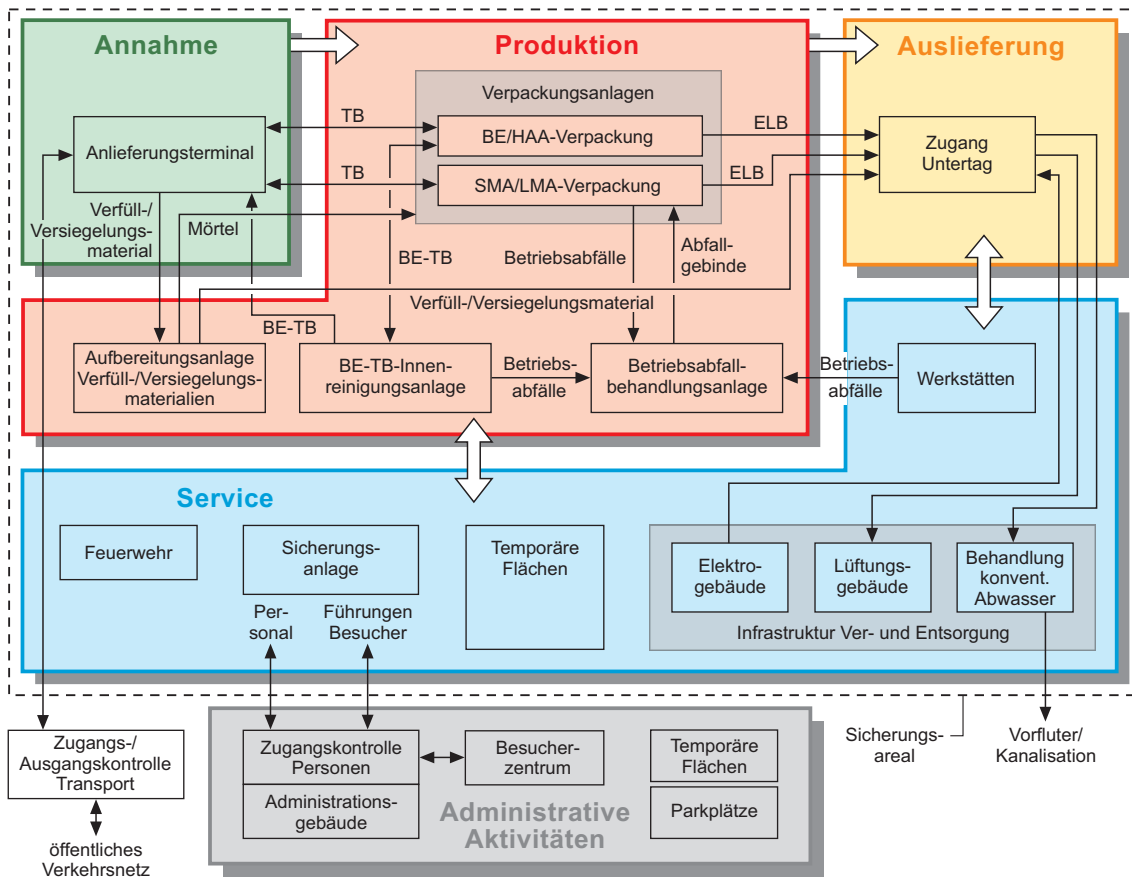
Annahme

Anlieferungsterminal

Verfüll-/ Versiegelungsmaterial

Mörtel

Produktion

Verpackungsanlagen

TB

BE/HAA-Verpackung

TB

SMA/LMA-Verpackung

ELB

ELB

BE-TB

Betriebsabfälle

Abfallgebinde

Verfüll-/Versiegelungsmaterial

BE-TB

Aufbereitungsanlage Verfüll-/Versiegelungsmaterialien

BE-TB-Innenreinigungsanlage

Betriebsabfälle

Betriebsabfallbehandlungsanlage

Auslieferung

Zugang Untertag

Betriebsabfälle

Werkstätten

Service

Feuerwehr

Sicherungsanlage

Temporäre Flächen

Elektrogebäude

Lüftungsgebäude

Behandlung konvent. Abwasser

Infrastruktur Ver- und Entsorgung

Personal

Führungen Besucher

Zugangs-/ Ausgangskontrolle Transport

öffentliches Verkehrsnetz

Zugangskontrolle Personen

Besucherzentrum

Temporäre Flächen

Administrationsgebäude

Parkplätze

Administrative Aktivitäten

Sicherungsareal

Vorfluter/ Kanalisation